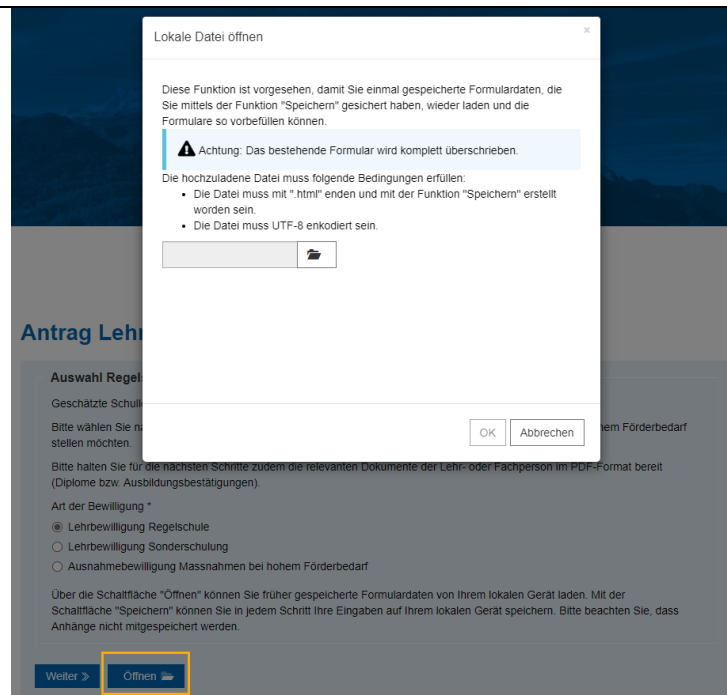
Lokale Datei öffnen

×

Diese Funktion ist vorgesehen, damit Sie einmal gespeicherte Formulardaten, die Sie mittels der Funktion "Speichern" gesichert haben, wieder laden und die Formulare so vorbefüllen können.

Achtung: Das bestehende Formular wird komplett überschrieben.

Die hochzuladene Datei muss folgende Bedingungen erfüllen:
• Die Datei muss mit ".html" enden und mit der Funktion "Speichern" erstellt worden sein.
• Die Datei muss UTF-8 enkodiert sein.

OK Abbrechen

Antrag Lehr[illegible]

Auswahl Regel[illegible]

Geschätzte Schul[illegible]

Bitte wählen Sie n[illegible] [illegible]hem Förderbedarf stellen möchten.

Bitte halten Sie für die nächsten Schritte zudem die relevanten Dokumente der Lehr- oder Fachperson im PDF-Format bereit (Diplome bzw. Ausbildungsbestätigungen).

Art der Bewilligung *

Lehrbewilligung Regelschule

Lehrbewilligung Sonderschulung

Ausnahmebewilligung Massnahmen bei hohem Förderbedarf

Über die Schaltfläche "Öffnen" können Sie früher gespeicherte Formulardaten von Ihrem lokalen Gerät laden. Mit der Schaltfläche "Speichern" können Sie in jedem Schritt Ihre Eingaben auf Ihrem lokalen Gerät speichern. Bitte beachten Sie, dass Anhänge nicht mitgespeichert werden.

Weiter »

Öffnen